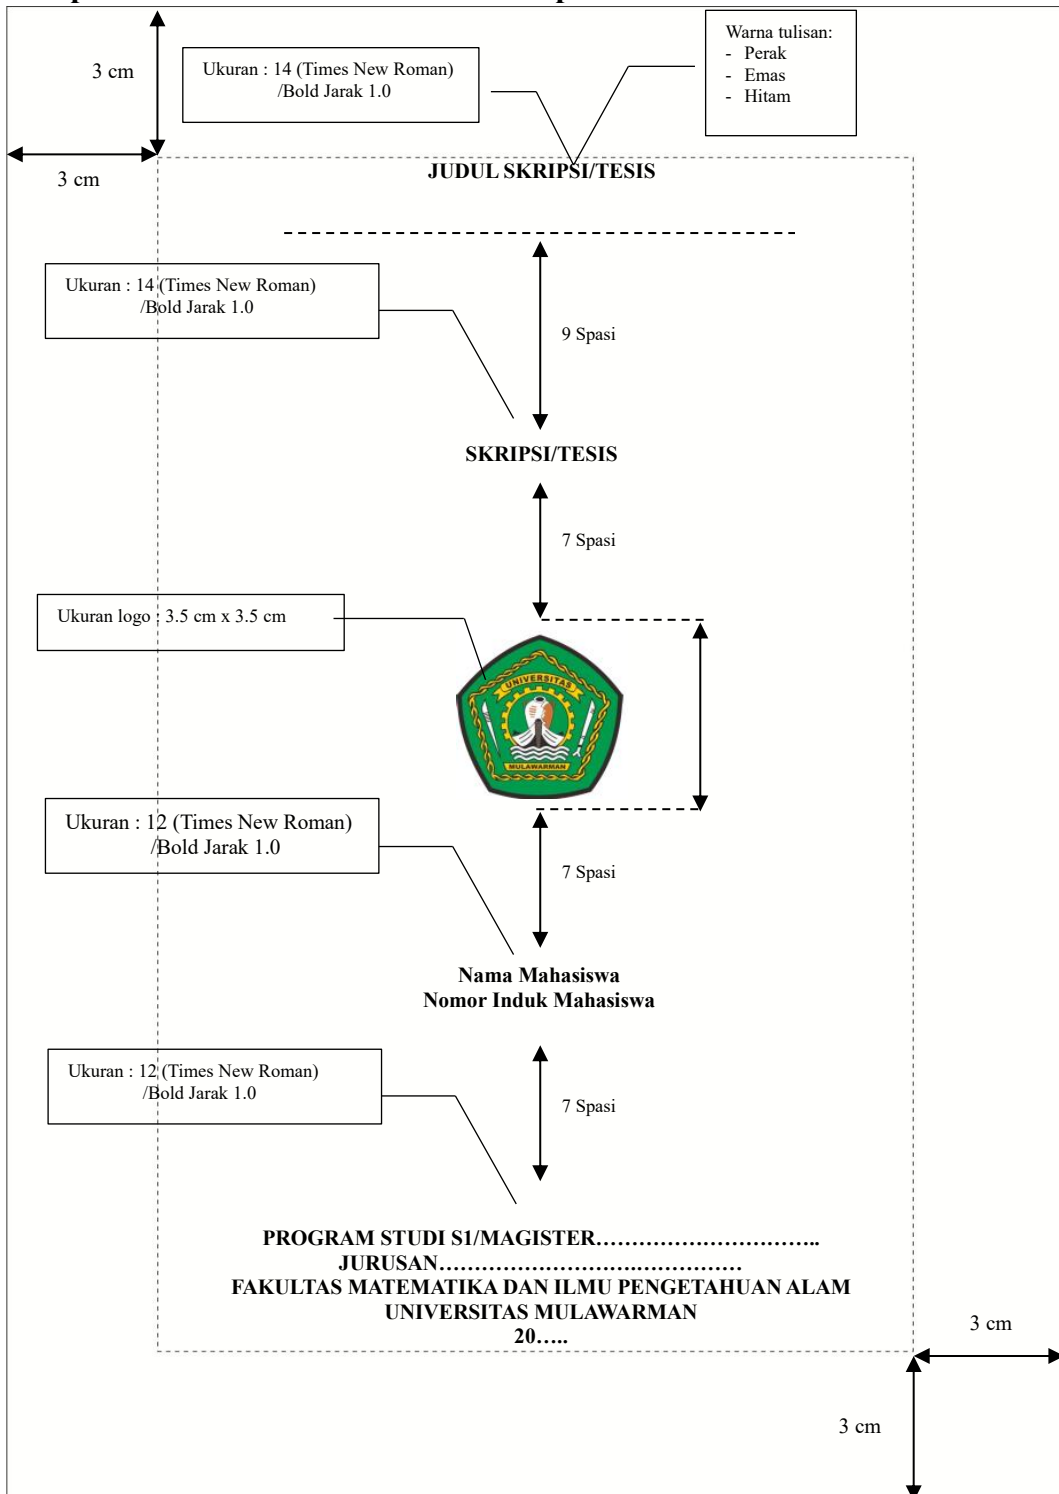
3 cm

Ukuran : 14 (Times New Roman) /Bold Jarak 1.0

Warna tulisan:
- Perak
- Emas
- Hitam

3 cm

JUDUL SKRIPSI/TESIS

Ukuran : 14 (Times New Roman) /Bold Jarak 1.0

9 Spasi

SKRIPSI/TESIS

7 Spasi

Ukuran logo : 3.5 cm x 3.5 cm

UNIVERSITAS
MULAWARMAN

Ukuran : 12 (Times New Roman) /Bold Jarak 1.0

7 Spasi

Nama Mahasiswa
Nomor Induk Mahasiswa

Ukuran : 12 (Times New Roman) /Bold Jarak 1.0

7 Spasi

PROGRAM STUDI S1/MAGISTER…………………………..
JURUSAN……………………………………
FAKULTAS MATEMATIKA DAN ILMU PENGETAHUAN ALAM
UNIVERSITAS MULAWARMAN
20…..

3 cm

3 cm